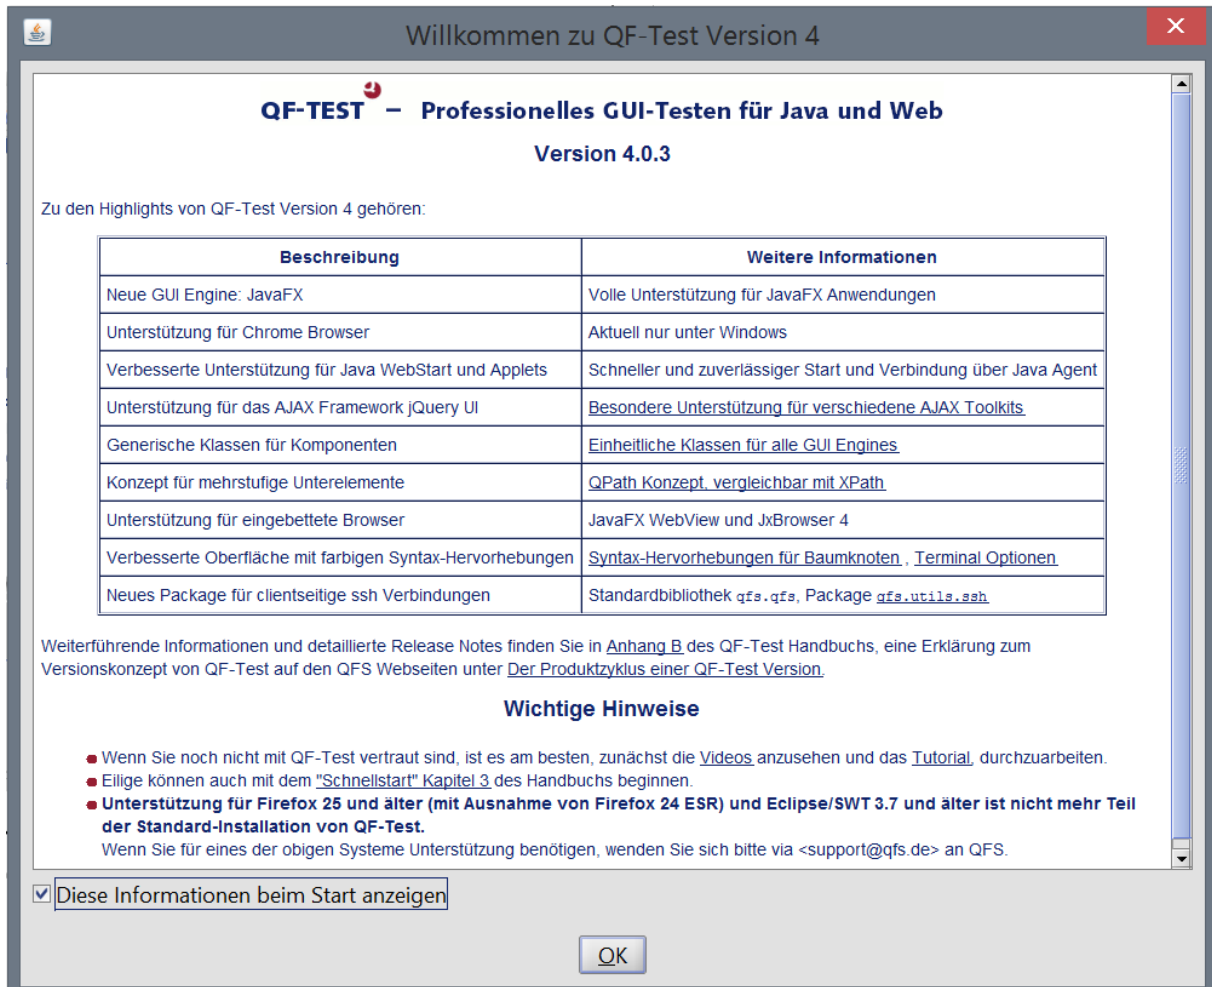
Willkommen zu QF-Test Version 4

QF-TEST – Professionelles GUI-Testen für Java und Web

Version 4.0.3

Zu den Highlights von QF-Test Version 4 gehören:

| Beschreibung | Weitere Informationen |
|---|---|
| Neue GUI Engine: JavaFX | Volle Unterstützung für JavaFX Anwendungen |
| Unterstützung für Chrome Browser | Aktuell nur unter Windows |
| Verbesserte Unterstützung für Java WebStart und Applets | Schneller und zuverlässiger Start und Verbindung über Java Agent |
| Unterstützung für das AJAX Framework jQuery UI | Besondere Unterstützung für verschiedene AJAX Toolkits |
| Generische Klassen für Komponenten | Einheitliche Klassen für alle GUI Engines |
| Konzept für mehrstufige Unterelemente | QPath Konzept, vergleichbar mit XPath |
| Unterstützung für eingebettete Browser | JavaFX WebView und JxBrowser 4 |
| Verbesserte Oberfläche mit farbigen Syntax-Hervorhebungen | Syntax-Hervorhebungen für Baumknoten , Terminal Optionen |
| Neues Package für clientseitige ssh Verbindungen | Standardbibliothek qfs.qfs, Package qfs.utils.ssh |

Weiterführende Informationen und detaillierte Release Notes finden Sie in Anhang B des QF-Test Handbuchs, eine Erklärung zum Versionskonzept von QF-Test auf den QFS Webseiten unter Der Produktzyklus einer QF-Test Version.

Wichtige Hinweise

- Wenn Sie noch nicht mit QF-Test vertraut sind, ist es am besten, zunächst die Videos anzusehen und das Tutorial, durchzuarbeiten.
- Eilige können auch mit dem "Schnellstart" Kapitel 3 des Handbuchs beginnen.
- Unterstützung für Firefox 25 und älter (mit Ausnahme von Firefox 24 ESR) und Eclipse/SWT 3.7 und älter ist nicht mehr Teil der Standard-Installation von QF-Test.
Wenn Sie für eines der obigen Systeme Unterstützung benötigen, wenden Sie sich bitte via <support@qfs.de> an QFS.

Diese Informationen beim Start anzeigen

OK